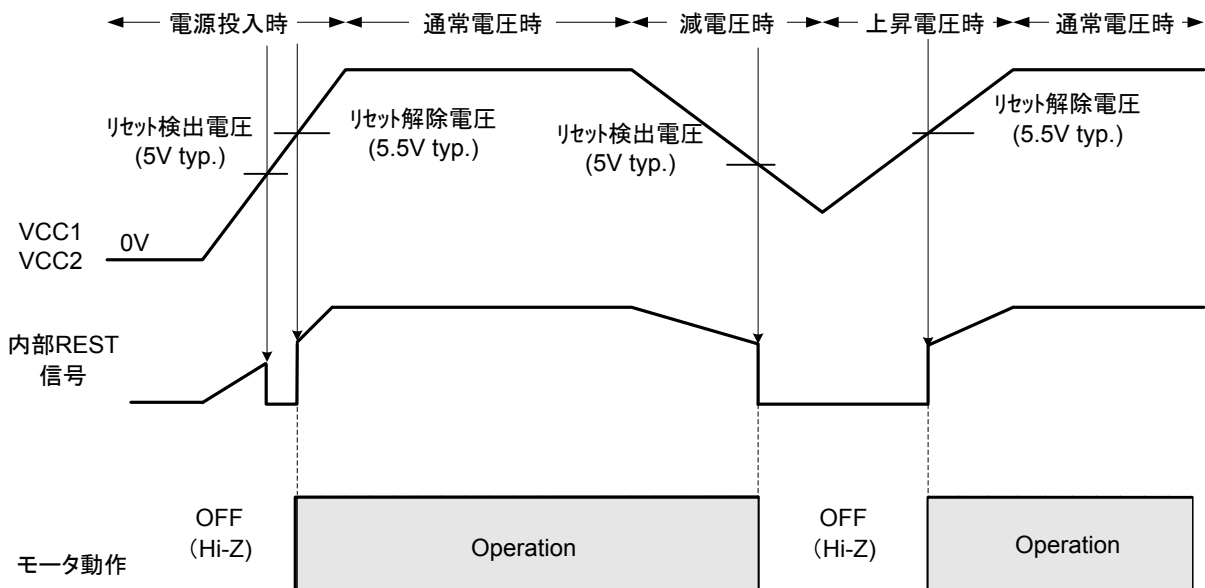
電源投入時 通常電圧時 減電圧時 上昇電圧時 通常電圧時

リセット検出電圧
(5V typ.)

リセット解除電圧
(5.5V typ.)

リセット検出電圧
(5V typ.)

リセット解除電圧
(5.5V typ.)

VCC1
VCC2

0V

内部REST
信号

OFF
(Hi-Z)

Operation

OFF
(Hi-Z)

Operation

モータ動作